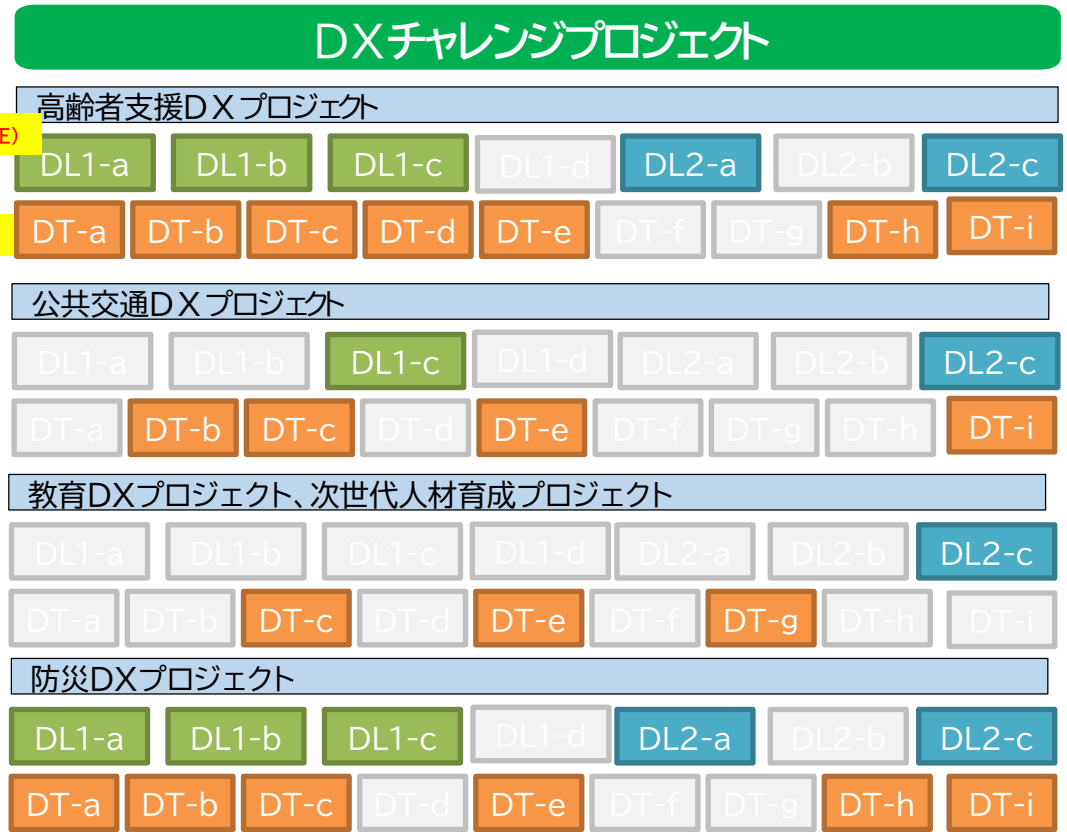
DＸチャレンジプロジェクト

高齢者支援DＸプロジェクト

E)

DL1-a DL1-b DL1-c DL1-d DL2-a DL2-b DL2-c

DT-a DT-b DT-c DT-d DT-e DT-f DT-g DT-h DT-i

公共交通DＸプロジェクト

DL1-a DL1-b DL1-c DL1-d DL2-a DL2-b DL2-c

DT-a DT-b DT-c DT-d DT-e DT-f DT-g DT-h DT-i

教育DXプロジェクト、次世代人材育成プロジェクト

DL1-a DL1-b DL1-c DL1-d DL2-a DL2-b DL2-c

DT-a DT-b DT-c DT-d DT-e DT-f DT-g DT-h DT-i

防災DXプロジェクト

DL1-a DL1-b DL1-c DL1-d DL2-a DL2-b DL2-c

DT-a DT-b DT-c DT-d DT-e DT-f DT-g DT-h DT-i